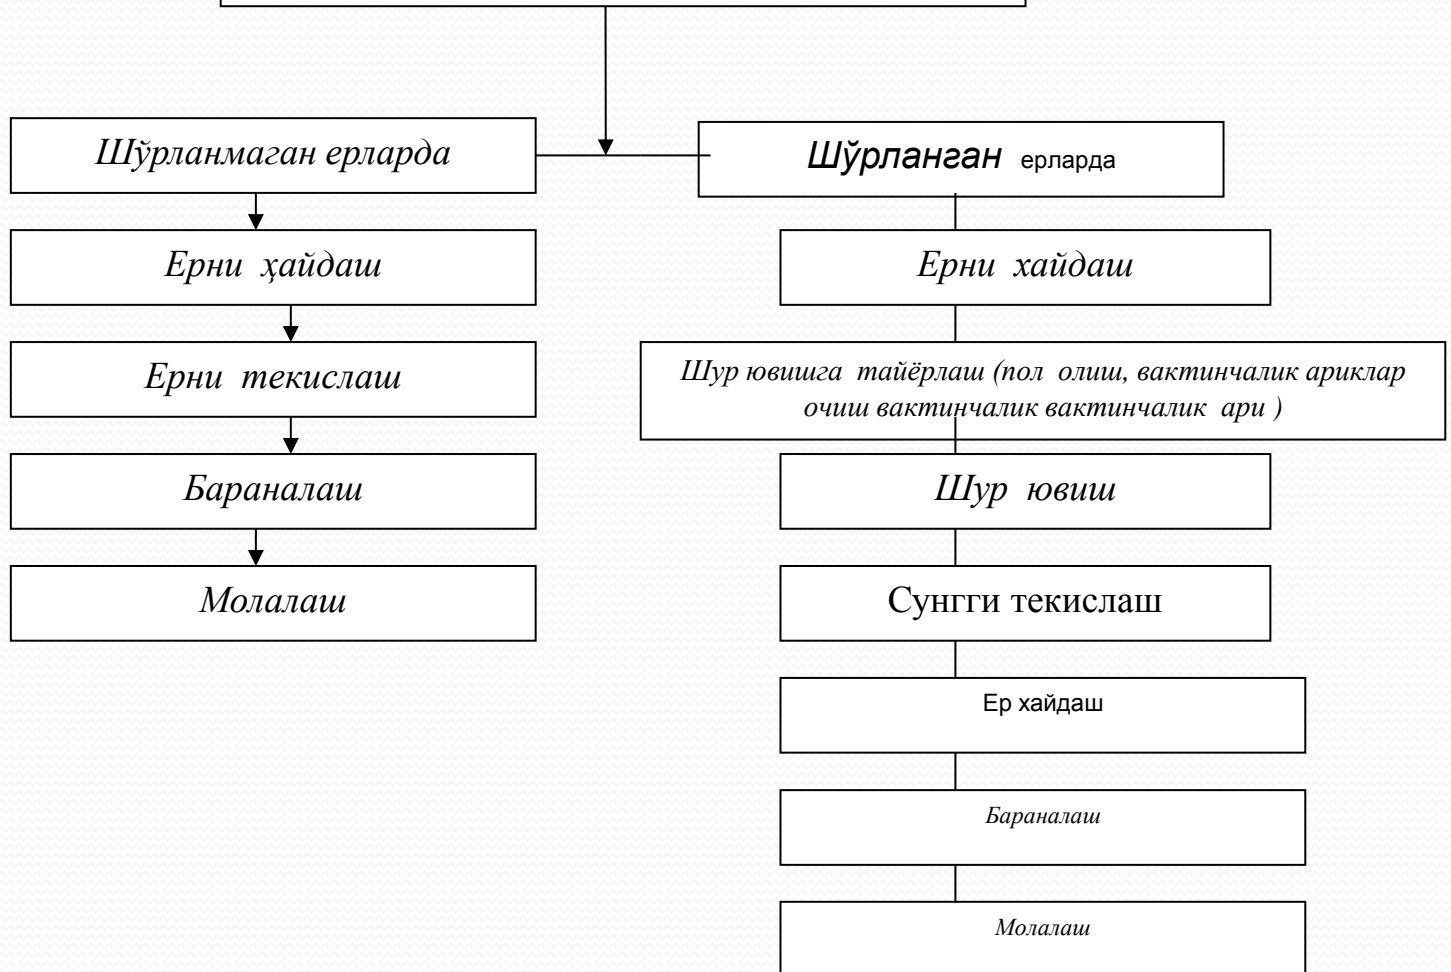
Шўрланмаган ерларда

Шўрланган ерларда

Ерни ҳайдаш

Ерни текислаш

Бараналаш

Молалаш

Ерни хайдаш

Шур ювишга тайёрлаш (пол олиш, вактинчалик ариклар очиш вактинчалик вактинчалик ари )

Шур ювиш

Сунгги текислаш

Ер хайдаш

Бараналаш

Молалаш